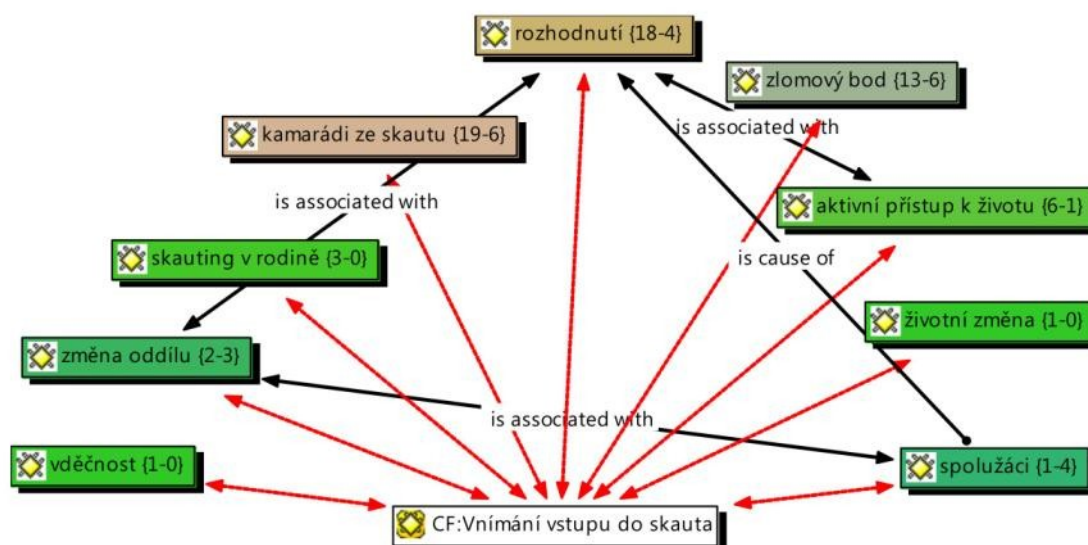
rozhodnutí {18-4}

zlomový bod {13-6}

kamarádi ze skautu {19-6}

is associated with

is associated with

aktivní přístup k životu {6-1}

skauting v rodině {3-0}

is cause of

životní změna {1-0}

změna oddílu {2-3}

is associated with

vděčnost {1-0}

spolužáci {1-4}

CF:Vnímání vstupu do skauta